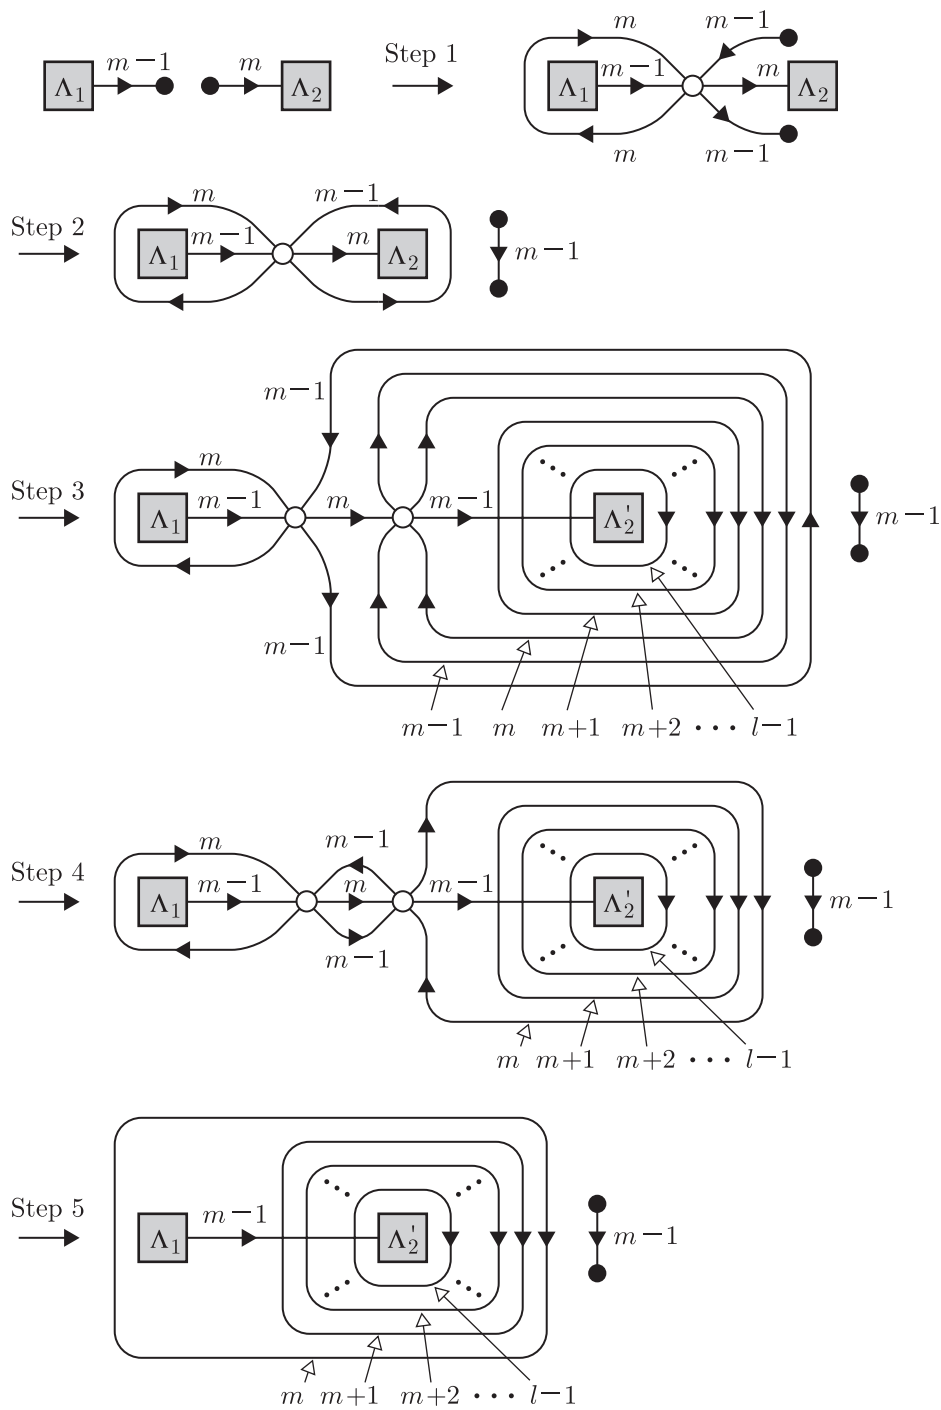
$\Lambda_1$ $m-1$ $m$ $\Lambda_2$ Step 1 $m$ $m-1$ $\Lambda_1$ $m-1$ $m$ $\Lambda_2$ $m$ $m-1$

Step 2 $m$ $m-1$ $\Lambda_1$ $m-1$ $m$ $\Lambda_2$ $m-1$

Step 3 $m-1$ $m$ $\Lambda_1$ $m-1$ $m$ $m-1$ $\Lambda_2'$ $m-1$ $m-1$ $m-1$ $m$ $m+1$ $m+2$ $\cdots$ $l-1$

Step 4 $m$ $m-1$ $\Lambda_1$ $m-1$ $m$ $m-1$ $\Lambda_2'$ $m-1$ $m-1$ $m$ $m+1$ $m+2$ $\cdots$ $l-1$

Step 5 $\Lambda_1$ $m-1$ $\Lambda_2'$ $m-1$ $m$ $m+1$ $m+2$ $\cdots$ $l-1$